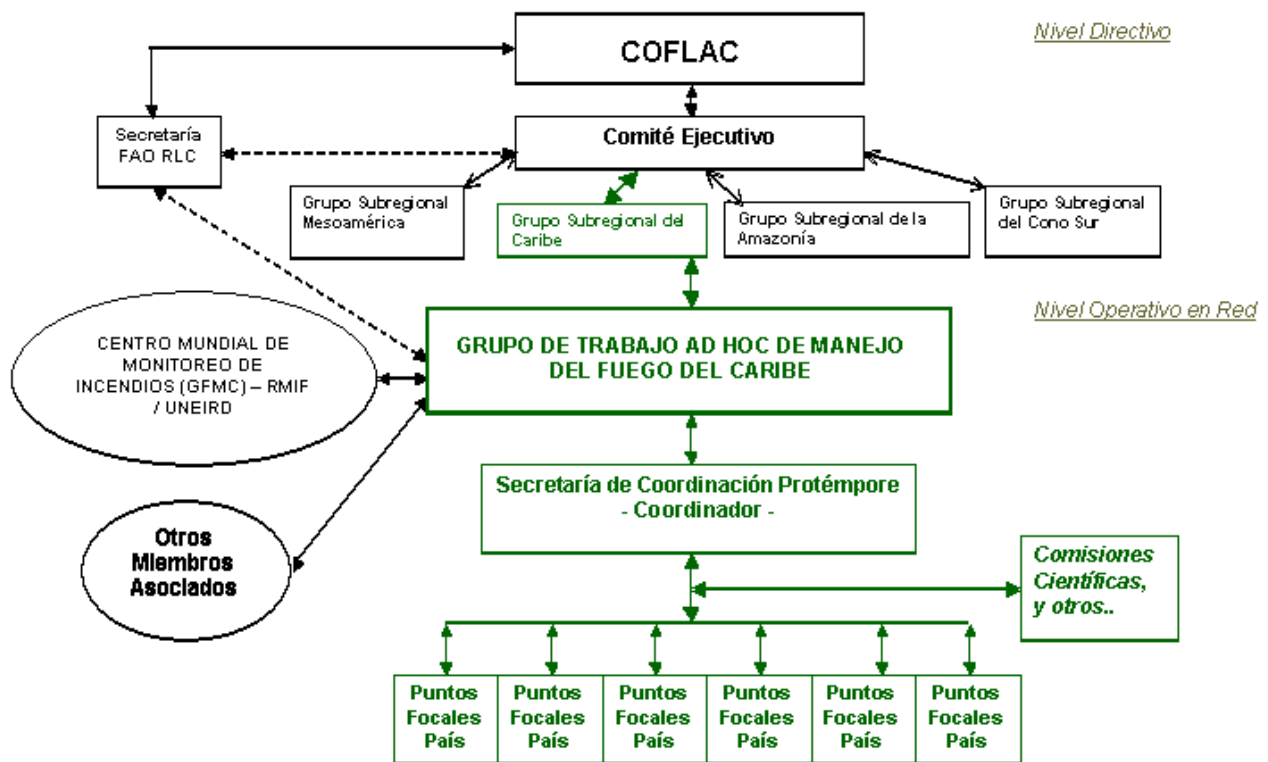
Nivel Directivo

COFLAC

Secretaría FAO RLC

Comité Ejecutivo

Grupo Subregional Mesoamérica

Grupo Subregional del Caribe

Grupo Subregional de la Amazonía

Grupo Subregional del Cono Sur

Nivel Operativo en Red

CENTRO MUNDIAL DE MONITOREO DE INCENDIOS (GFMC) – RMIF / UNEIRD

GRUPO DE TRABAJO AD HOC DE MANEJO DEL FUEGO DEL CARIBE

Secretaría de Coordinación Protémpore - Coordinador -

Otros Miembros Asociados

Comisiones Científicas, y otros..

| Puntos Focales País | Puntos Focales País | Puntos Focales País | Puntos Focales País | Puntos Focales País | Puntos Focales País |
|---|---|---|---|---|---|